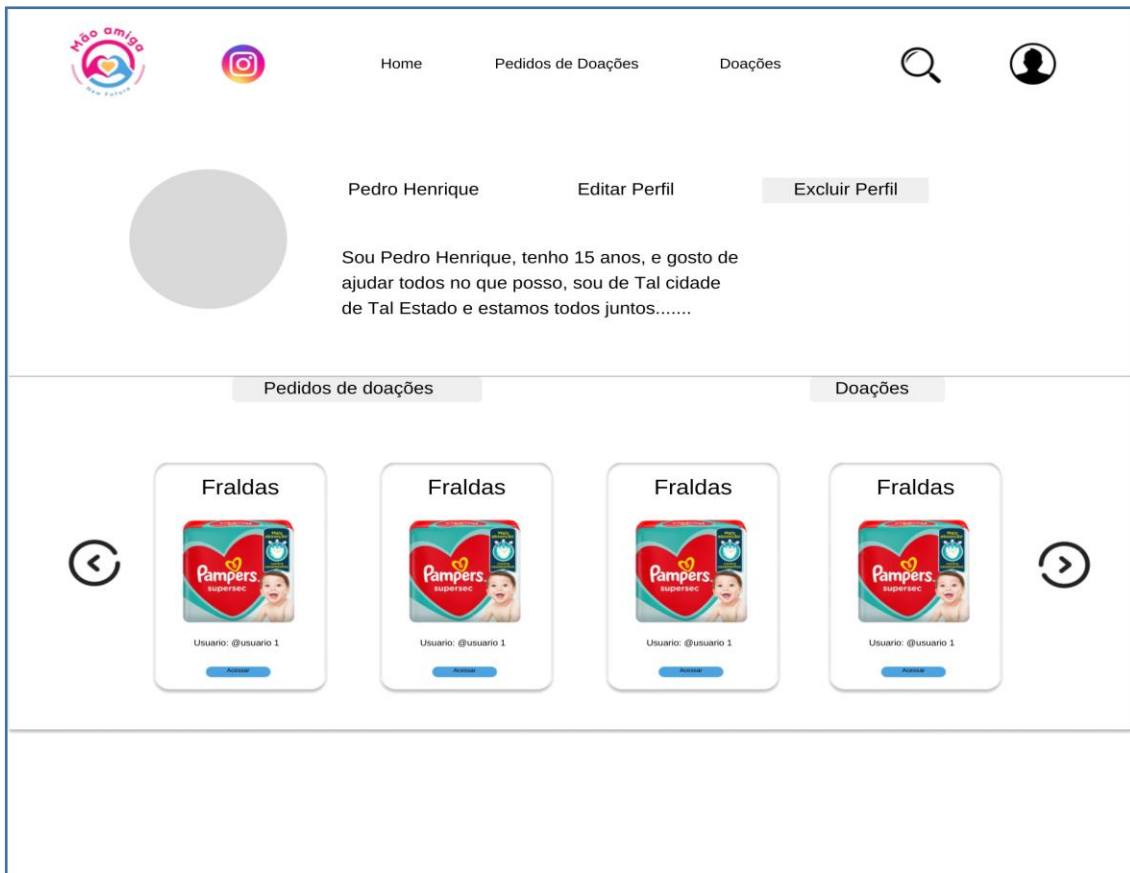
Mão amiga
New Future

Home Pedidos de Doações Doações

Pedro Henrique Editar Perfil Excluir Perfil

Sou Pedro Henrique, tenho 15 anos, e gosto de ajudar todos no que posso, sou de Tal cidade de Tal Estado e estamos todos juntos.......

Pedidos de doações Doações

Fraldas
Pampers supersec
Usuario: @usuario 1
Acessar

Fraldas
Pampers supersec
Usuario: @usuario 1
Acessar

Fraldas
Pampers supersec
Usuario: @usuario 1
Acessar

Fraldas
Pampers supersec
Usuario: @usuario 1
Acessar